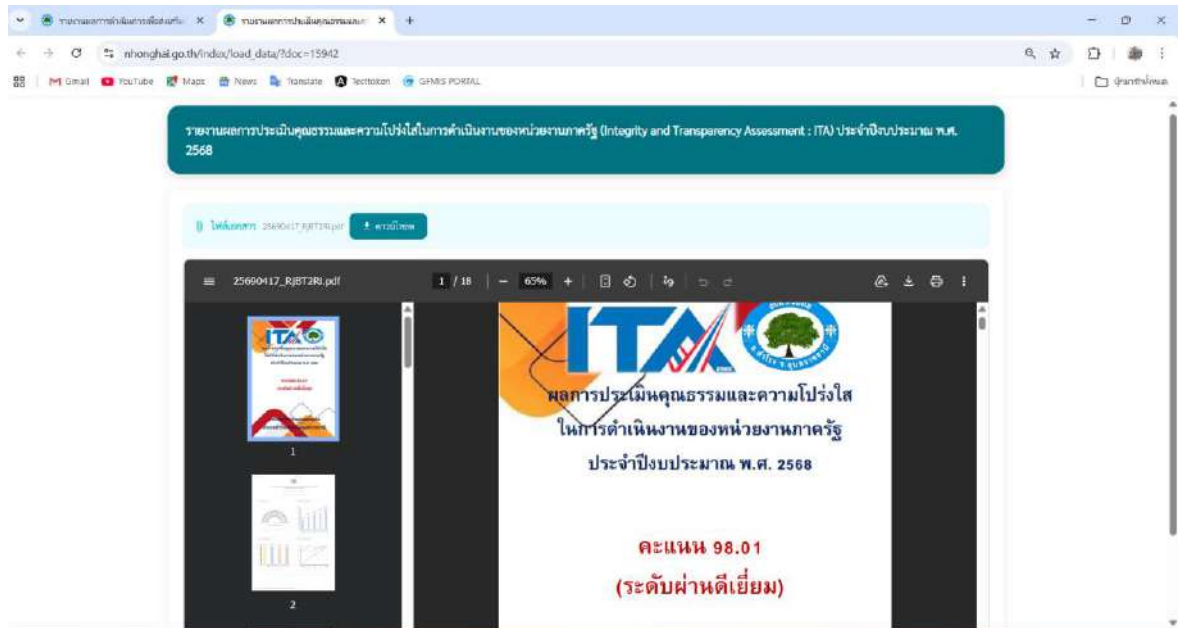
รายงานผลการดำเนินการเพื่อส่งเสริม ×
รายงานผลการประเมินคุณธรรมและ ×
+

nhonghai.go.th/index/load_data/?doc=15942

Gmail YouTube Maps News Translate TestToken GFMIS PORTAL
บุ๊กมาร์กทั้งหมด

รายงานผลการประเมินคุณธรรมและความโปร่งใสในการดำเนินงานของหน่วยงานภาครัฐ (Integrity and Transparency Assessment : ITA) ประจำปีงบประมาณ พ.ศ. 2568

ไฟล์เอกสาร 25690417_RJBT2RI.pdf
ดาวน์โหลด

25690417_RJBT2RI.pdf
1 / 18
65%

1

2

ITA

ผลการประเมินคุณธรรมและความโปร่งใส
ในการดำเนินงานของหน่วยงานภาครัฐ
ประจำปีงบประมาณ พ.ศ. 2568

คะแนน 98.01
(ระดับผ่านดีเยี่ยม)